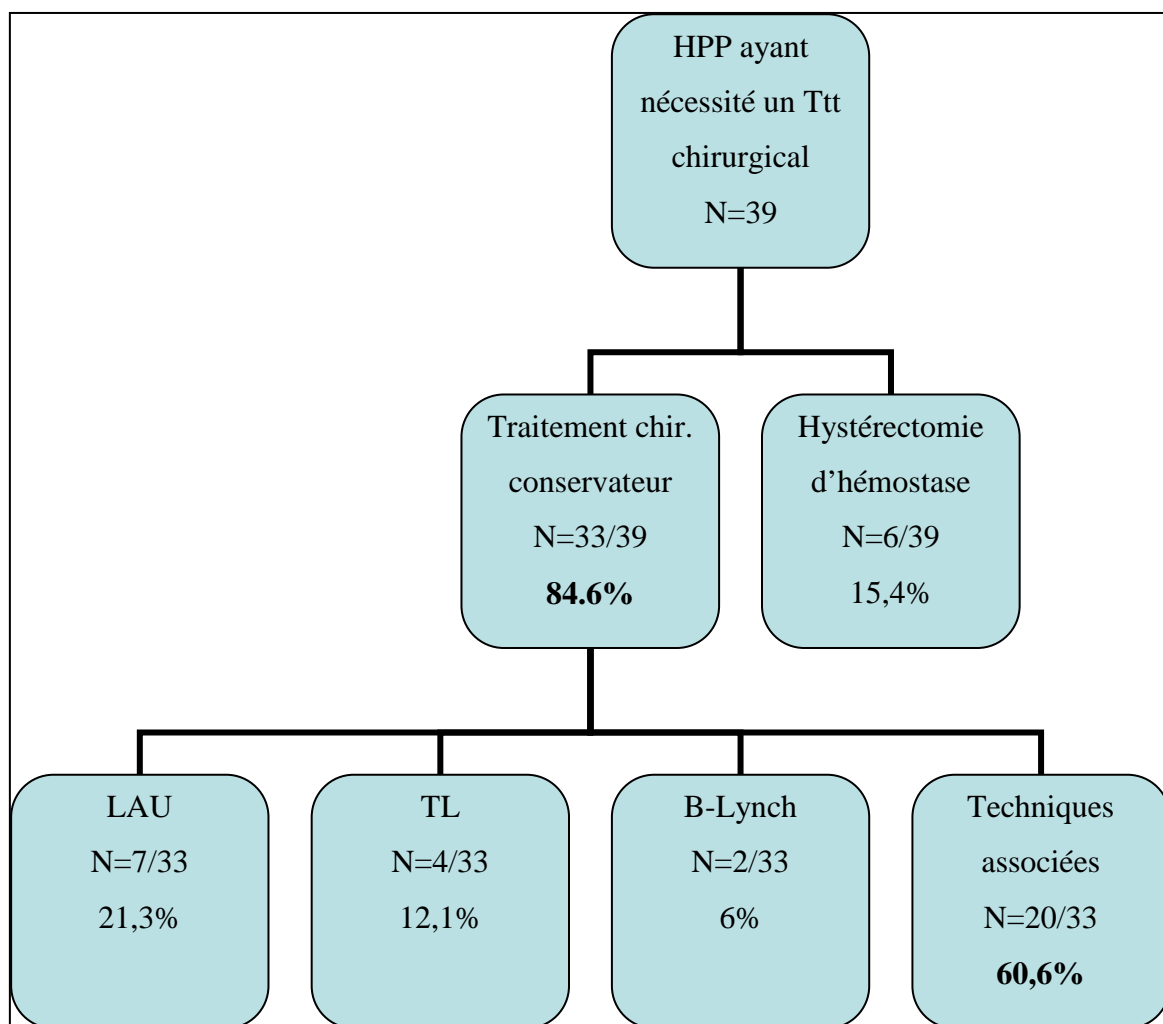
HPP ayant nécessité un Ttt chirurgical
N=39

Traitement chir. conservateur
N=33/39
**84.6%**

Hystérectomie d'hémostase
N=6/39
15,4%

LAU
N=7/33
21,3%

TL
N=4/33
12,1%

B-Lynch
N=2/33
6%

Techniques associées
N=20/33
**60,6%**